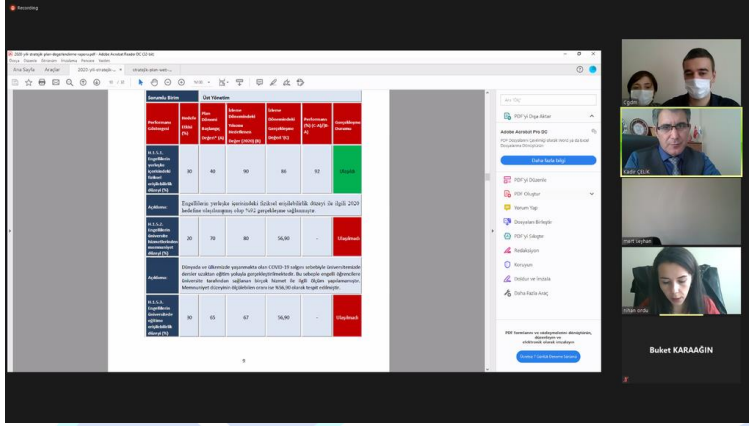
Recording

2020 yılı stratejik plan değerlendirme raporu.pdf - Adobe Acrobat Reader DC (32-bit)
Dosya Düzenle Görünüm İmzalama Pencere Yardım

Ana Sayfa Araçlar 2020 yılı stratejik... stratejik plan web ...

9 / 26 %

| Sorumlu Birim | Üst Yönetim | | | | | |
|---|---|---|---|---|---|---|
| Performans Göstergesi | Hedefe Etkisi (%) | Plan Dönemi Başlangıç Değeri* (A) | İzleme Dönemindeki Yılsonu Hedeflenen Değer (2020) (B) | İzleme Dönemindeki Gerçekleşme Değeri (C) | Performans (%) (C-A)/(B-A) | Gerçekleşme Durumu |
| H.1.1.1. Engellilerin yerleşke içerisindeki fiziksel erişilebilirlik düzeyi (%) | 30 | 40 | 90 | 86 | 92 | Ulaşıldı |
| Açıklama | Engellilerin yerleşke içerisindeki fiziksel erişilebilirlik düzeyi ile ilgili 2020 hedefine ulaşılamamış olup %92 gerçekleşme sağlanmıştır. | | | | | |
| H.1.1.2. Engellilerin üniversite hizmetlerinden memnuniyet düzeyi (%) | 20 | 70 | 80 | 56,90 | - | Ulaşılmadı |
| Açıklama | Dünyada ve ülkemizde yaşanmakta olan COVID-19 salgını sebebiyle üniversitemizde dersler uzaktan eğitim yoluyla gerçekleştirilmektedir. Bu sebeple engelli öğrencilere üniversite tarafından sağlanan birçok hizmet ile ilgili ölçüm yapılamamıştır. Memnuniyet düzeyinin ölçülebilen oranı ise %56,90 olarak tespit edilmiştir. | | | | | |
| H.1.1.3. Engellilerin üniversitede eğitime erişilebilirlik düzeyi (%) | 30 | 65 | 67 | 56,90 | - | Ulaşılmadı |

9

PDF'yi Dışa Aktar
Adobe Acrobat Pro DC
PDF Dosyalarını Çevrimiçi olarak Word ve Excel'e Dönüştürün.
Daha fazla bilgi
PDF'yi Düzenle
PDF Oluştur
Yorum Yap
Dosyaları Birleştir
PDF'yi Sıkıştır
Redaksiyon
Koruyun
Doldur ve İmzala
Daha Fazla Araç
PDF formlarını ve sözleşmelerini dönüştürün, düzenleyin ve elektronik olarak imzalayın
Ücretsiz 7 Günlük Deneme Sürümü

Çiğdem
Kadir ÇELİK
mert sayhan
irfan ordu
Buket KARAAĞIN